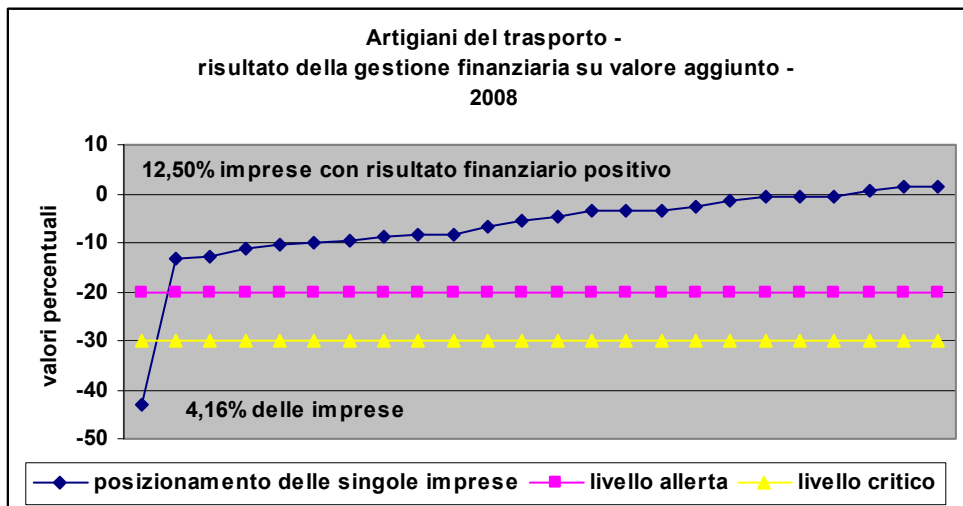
Artigiani del trasporto -
risultato della gestione finanziaria su valore aggiunto -
2008

10
0
-10
-20
-30
-40
-50

valori percentuali

12,50% imprese con risultato finanziario positivo

4,16% delle imprese

posizionamento delle singole imprese
livello allerta
livello critico